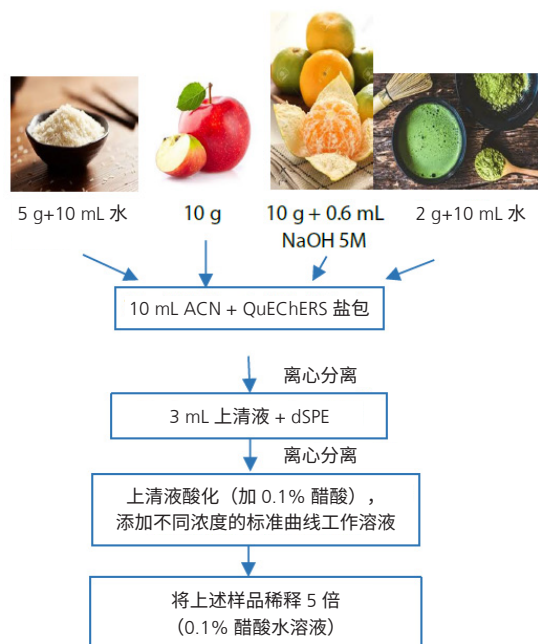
5 g+10 mL 水

10 g

10 g + 0.6 mL NaOH 5M

2 g+10 mL 水

10 mL ACN + QuEChERS 盐包

离心分离

3 mL 上清液 + dSPE

离心分离

上清液酸化（加 0.1% 醋酸），添加不同浓度的标准曲线工作溶液

将上述样品稀释 5 倍（0.1% 醋酸水溶液）